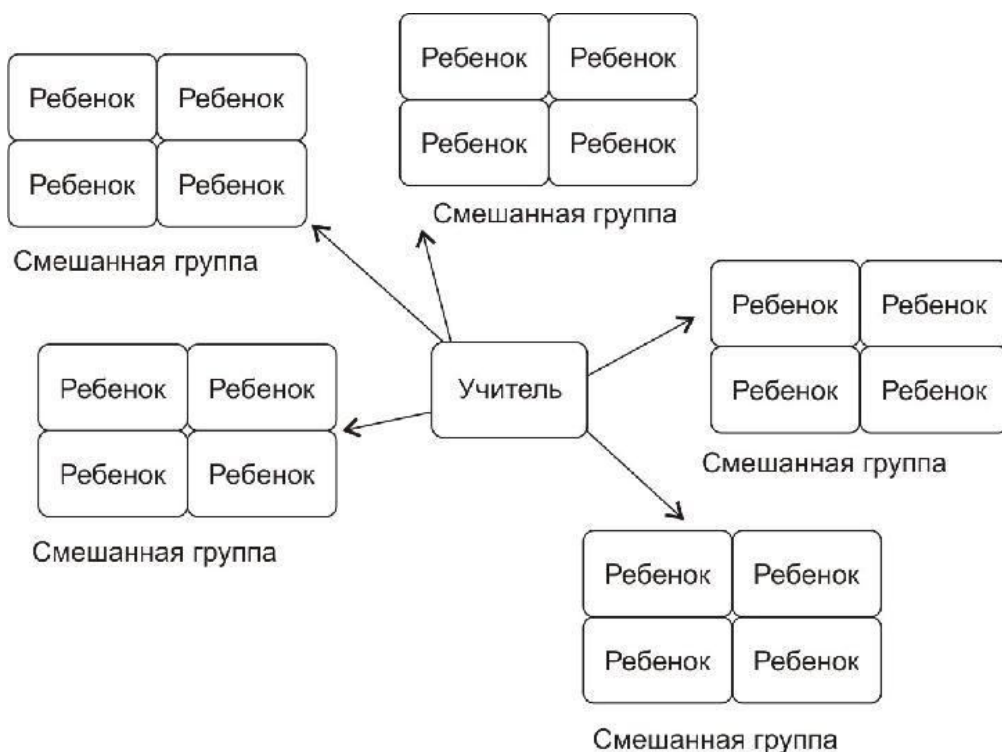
Ребенок Ребенок
Ребенок Ребенок

Смешанная группа

Ребенок Ребенок
Ребенок Ребенок

Смешанная группа

Ребенок Ребенок
Ребенок Ребенок

Смешанная группа

Учитель

Ребенок Ребенок
Ребенок Ребенок

Смешанная группа

Ребенок Ребенок
Ребенок Ребенок

Смешанная группа